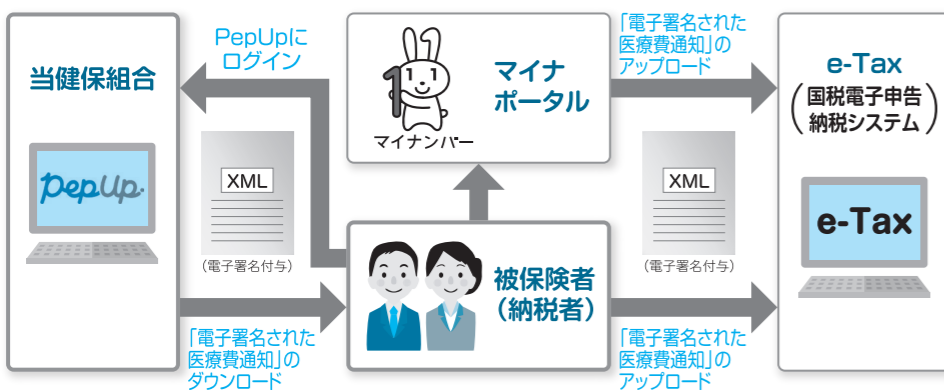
当健保組合

PepUp

PepUpにログイン

XML

（電子署名付与）

「電子署名された医療費通知」のダウンロード

マイナンバー

マイナポータル

「電子署名された医療費通知」のアップロード

被保険者（納税者）

XML

（電子署名付与）

「電子署名された医療費通知」のアップロード

e-Tax
（国税電子申告納税システム）

e-Tax